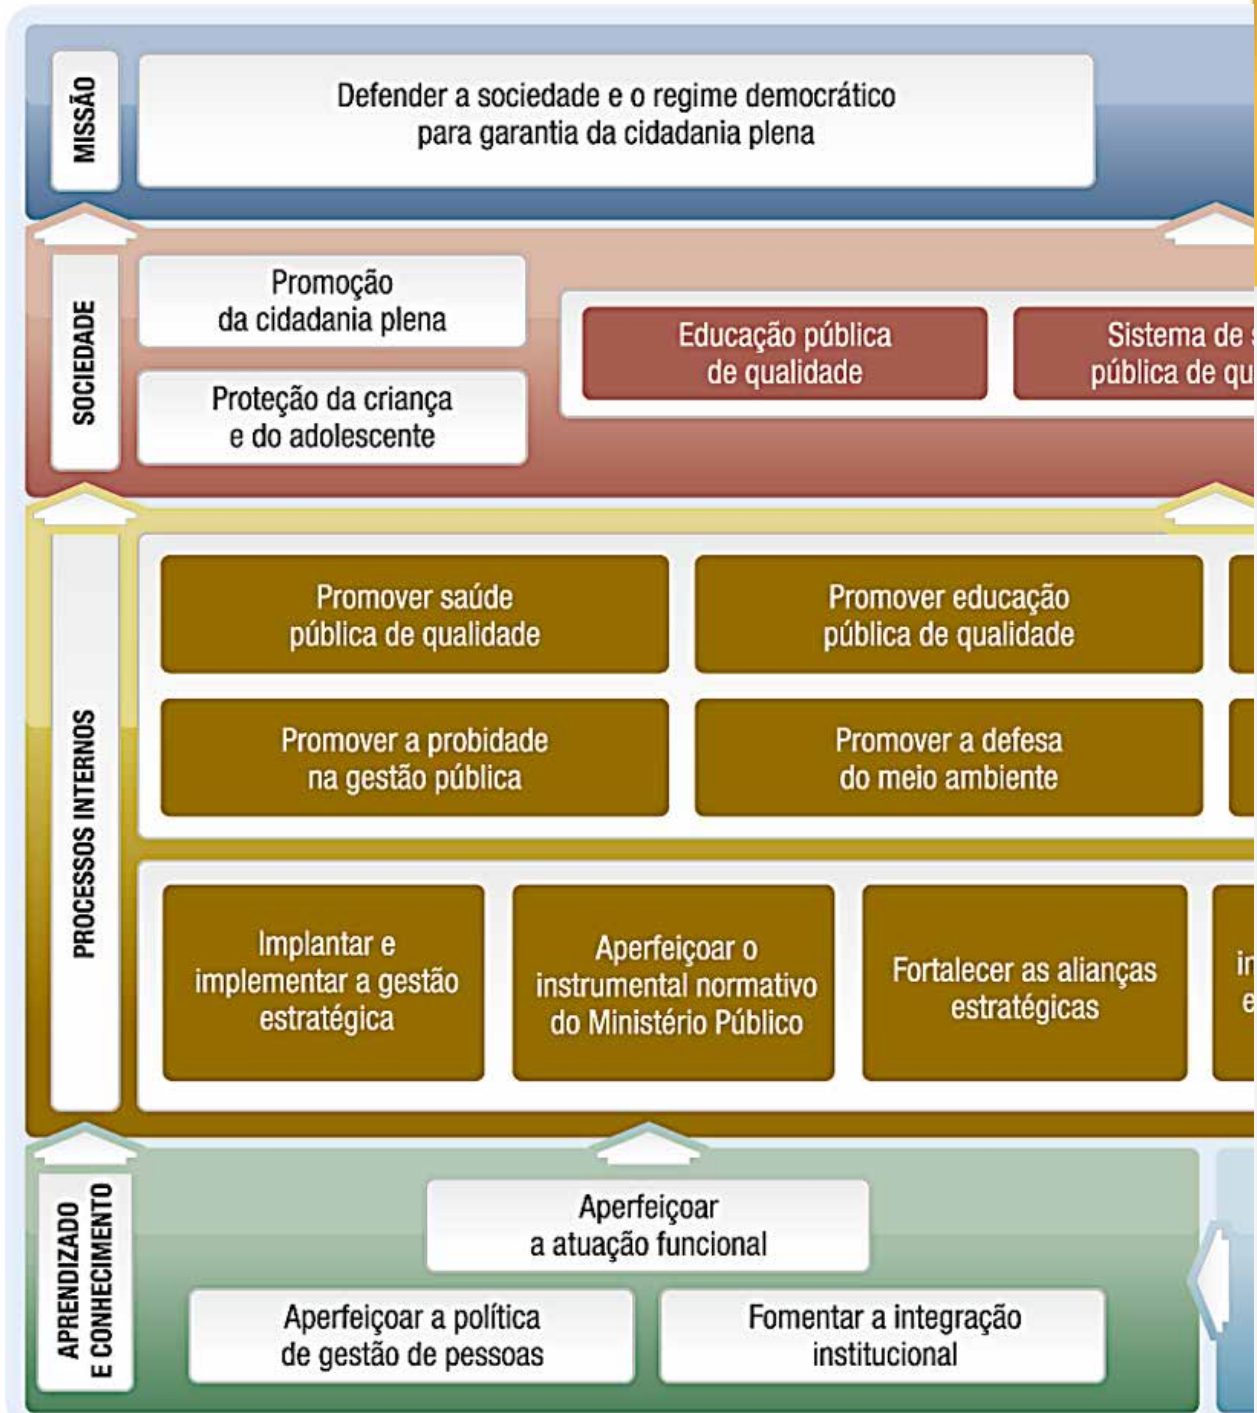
MISSÃO

Defender a sociedade e o regime democrático para garantia da cidadania plena

SOCIEDADE

Promoção da cidadania plena

Proteção da criança e do adolescente

Educação pública de qualidade

Sistema de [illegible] pública de qu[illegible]

PROCESSOS INTERNOS

Promover saúde pública de qualidade

Promover educação pública de qualidade

Promover a probidade na gestão pública

Promover a defesa do meio ambiente

Implantar e implementar a gestão estratégica

Aperfeiçoar o instrumental normativo do Ministério Público

Fortalecer as alianças estratégicas

in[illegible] e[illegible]

APRENDIZADO E CONHECIMENTO

Aperfeiçoar a atuação funcional

Aperfeiçoar a política de gestão de pessoas

Fomentar a integração institucional